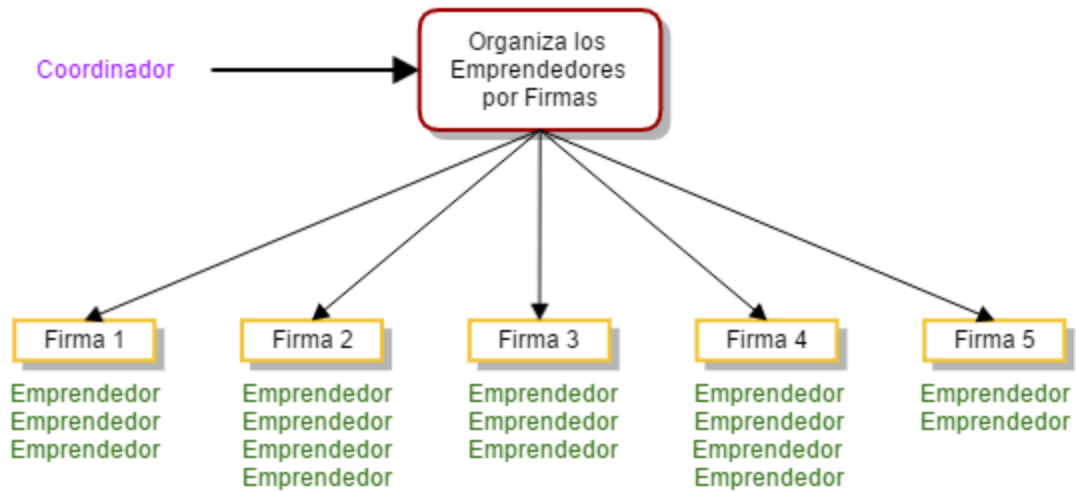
Coordinador

Organiza los Emprendedores por Firmas

Firma 1
Emprendedor
Emprendedor
Emprendedor

Firma 2
Emprendedor
Emprendedor
Emprendedor
Emprendedor

Firma 3
Emprendedor
Emprendedor
Emprendedor

Firma 4
Emprendedor
Emprendedor
Emprendedor
Emprendedor

Firma 5
Emprendedor
Emprendedor